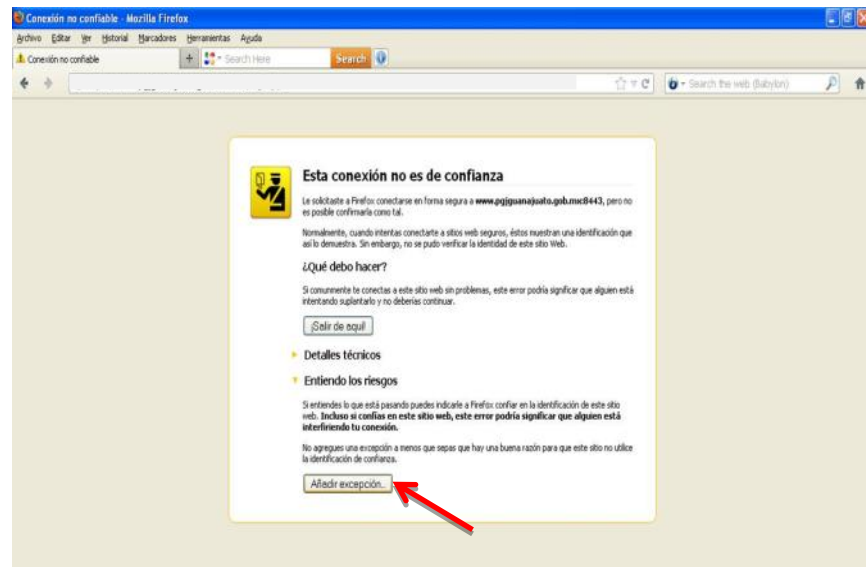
Conexión no confiable - Mozilla Firefox

Archivo Editar Ver Historial Marcadores Herramientas Ayuda

Conexión no confiable

Search Here

Search

Search the web (Babylon)

Esta conexión no es de confianza

Le solicitaste a Firefox conectarse en forma segura a www.pgjguanajuato.gob.mx:8443, pero no es posible confirmarla como tal.

Normalmente, cuando intentas conectarte a sitios web seguros, éstos muestran una identificación que así lo demuestra. Sin embargo, no se pudo verificar la identidad de este sitio Web.

¿Qué debo hacer?

Si comunmente te conectas a este sitio web sin problemas, este error podría significar que alguien está intentando suplantarlo y no deberías continuar.

¡Salir de aquí!

Detalles técnicos

Entiendo los riesgos

Si entiendes lo que está pasando puedes indicarle a Firefox confiar en la identificación de este sitio web. Incluso si confías en este sitio web, este error podría significar que alguien está interfiriendo tu conexión.

No agregues una excepción a menos que sepas que hay una buena razón para que este sitio no utilice la identificación de confianza.

Añadir excepción...